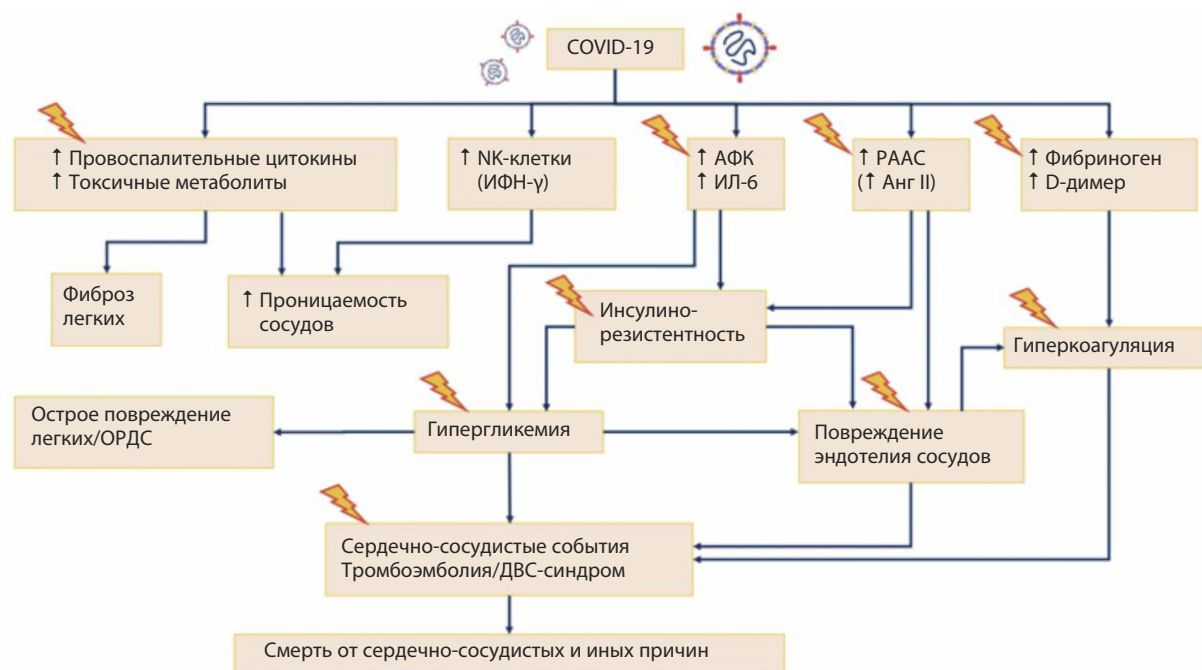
COVID-19

↑ Провоспалительные цитокины
↑ Токсичные метаболиты

↑ NK-клетки
(ИФН-γ)

↑ АФК
↑ ИЛ-6

↑ РААС
(↑ Анг II)

↑ Фибриноген
↑ D-димер

Фиброз легких

↑ Проницаемость сосудов

Инсулинорезистентность

Гиперкоагуляция

Острое повреждение легких/ОРДС

Гипергликемия

Повреждение эндотелия сосудов

Сердечно-сосудистые события
Тромбоэмболия/ДВС-синдром

Смерть от сердечно-сосудистых и иных причин